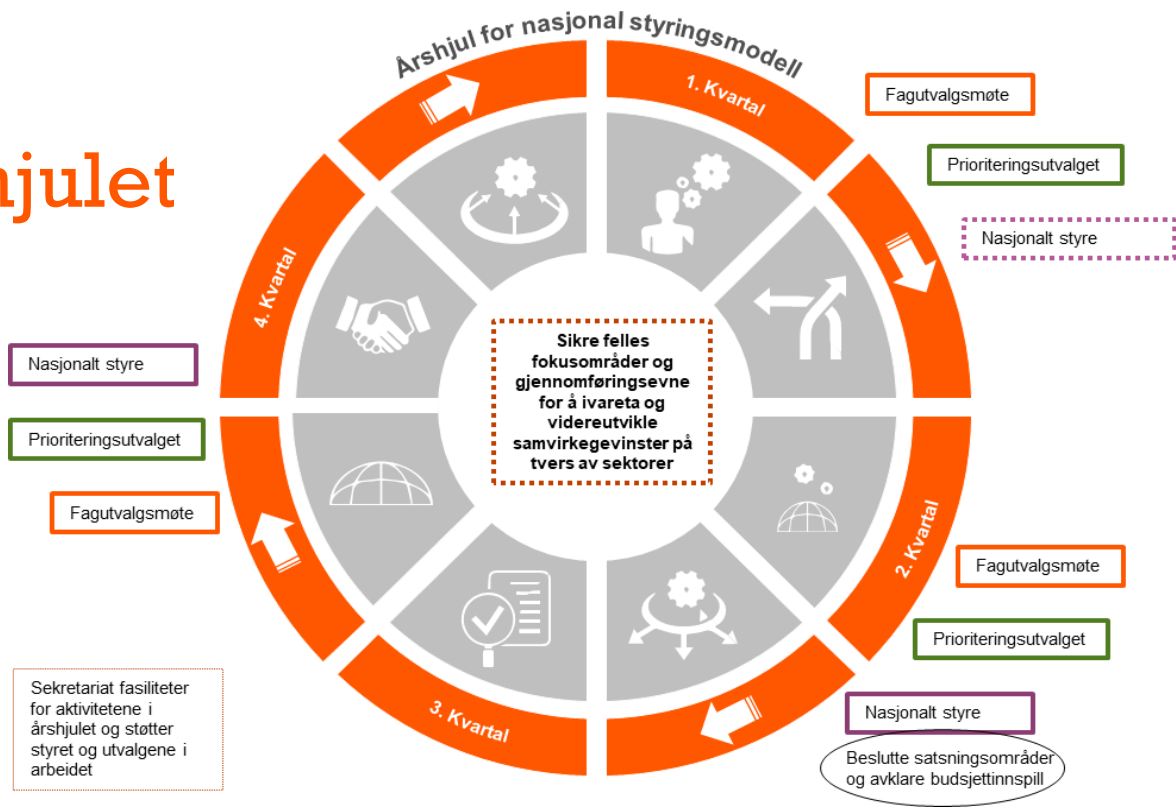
hjulet

Årshjul for nasjonal styringsmodell

1. Kvartal

Fagutvalgsmøte

Prioriteringsutvalget

Nasjonalt styre

Sikre felles fokusområder og gjennomføringsevne for å ivareta og videreutvikle samvirkegevinster på tvers av sektorer

4. Kvartal

Nasjonalt styre

Prioriteringsutvalget

Fagutvalgsmøte

2. Kvartal

Fagutvalgsmøte

Prioriteringsutvalget

3. Kvartal

Nasjonalt styre

Beslutte satsningsområder og avklare budsjettinnspill

Sekretariat fasiliteter for aktivitetene i årshjulet og støtter styret og utvalgene i arbeidet